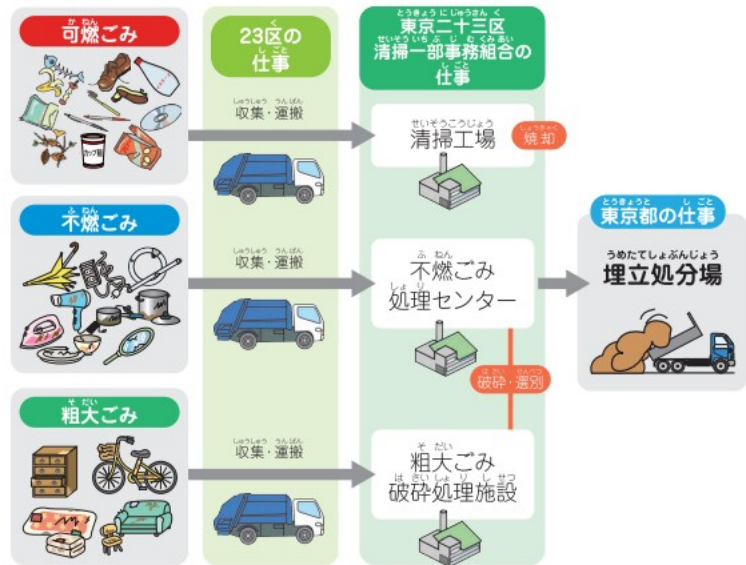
可燃ごみ

23区の仕事

東京二十三区清掃一部事務組合の仕事

収集・運搬

清掃工場

焼却

東京都の仕事

埋立処分場

不燃ごみ

収集・運搬

不燃ごみ処理センター

破砕・選別

粗大ごみ

収集・運搬

粗大ごみ破砕処理施設